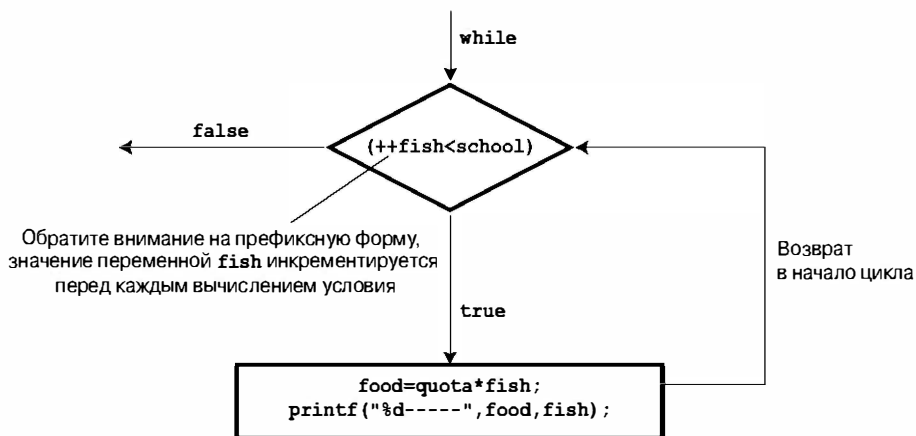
while

false

(++fish<school)

Обратите внимание на префиксную форму, значение переменной fish инкрементируется перед каждым вычислением условия

Возврат в начало цикла

true

food=quota*fish;
printf("%d-----",food,fish);